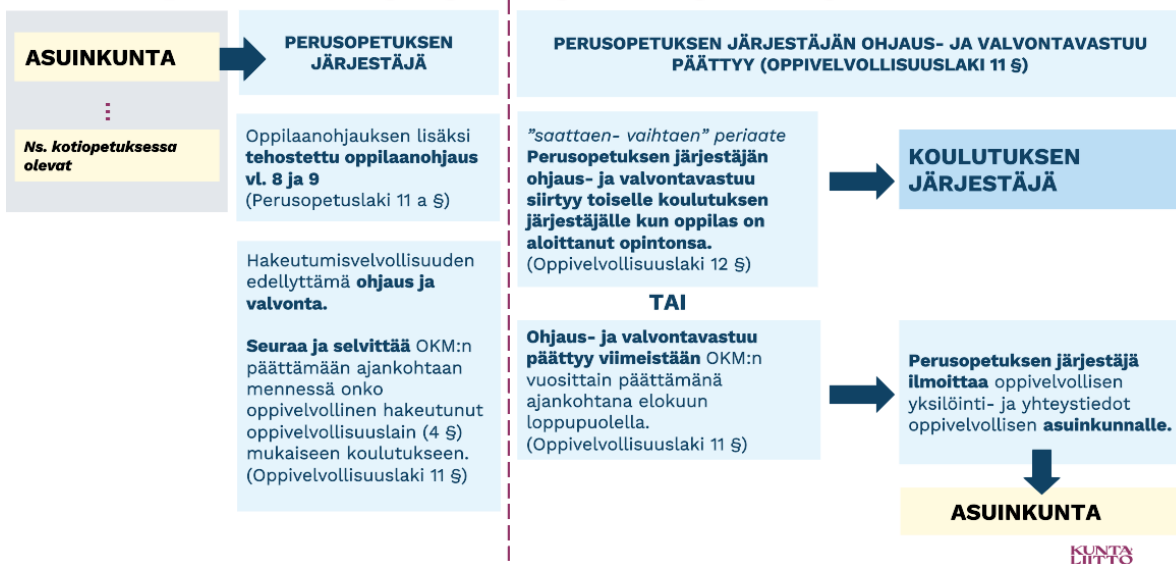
ASUINKUNTA

Ns. kotiopetuksessa olevat

PERUSOPETUKSEN JÄRJESTÄJÄ

Oppilaanohjauksen lisäksi **tehostettu oppilaanohjaus vl. 8 ja 9** (Perusopetuslaki 11 a §)

Hakeutumisvelvollisuuden edellyttämä **ohjaus ja valvonta.**

**Seuraa ja selvittää** OKM:n päättämään ajankohtaan mennessä onko oppivelvollinen hakeutunut oppivelvollisuuslain (4 §) mukaiseen koulutukseen. (Oppivelvollisuuslaki 11 §)

PERUSOPETUKSEN JÄRJESTÄJÄN OHJAUS- JA VALVONTAVASTUU PÄÄTTYY (OPPIVELVOLLISUUSLAKI 11 §)

"saattaen- vaihtaen" periaate
**Perusopetuksen järjestäjän ohjaus- ja valvontavastuu siirtyy toiselle koulutuksen järjestäjälle kun oppilas on aloittanut opintonsa.** (Oppivelvollisuuslaki 12 §)

KOULUTUKSEN JÄRJESTÄJÄ

TAI

**Ohjaus- ja valvontavastuu päättyy viimeistään** OKM:n vuosittain päättämänä ajankohtana elokuun loppupuolella. (Oppivelvollisuuslaki 11 §)

**Perusopetuksen järjestäjä ilmoittaa** oppivelvollisen yksilöinti- ja yhteystiedot oppivelvollisen **asuinkunnalle.**

ASUINKUNTA

KUNTA LIITTO